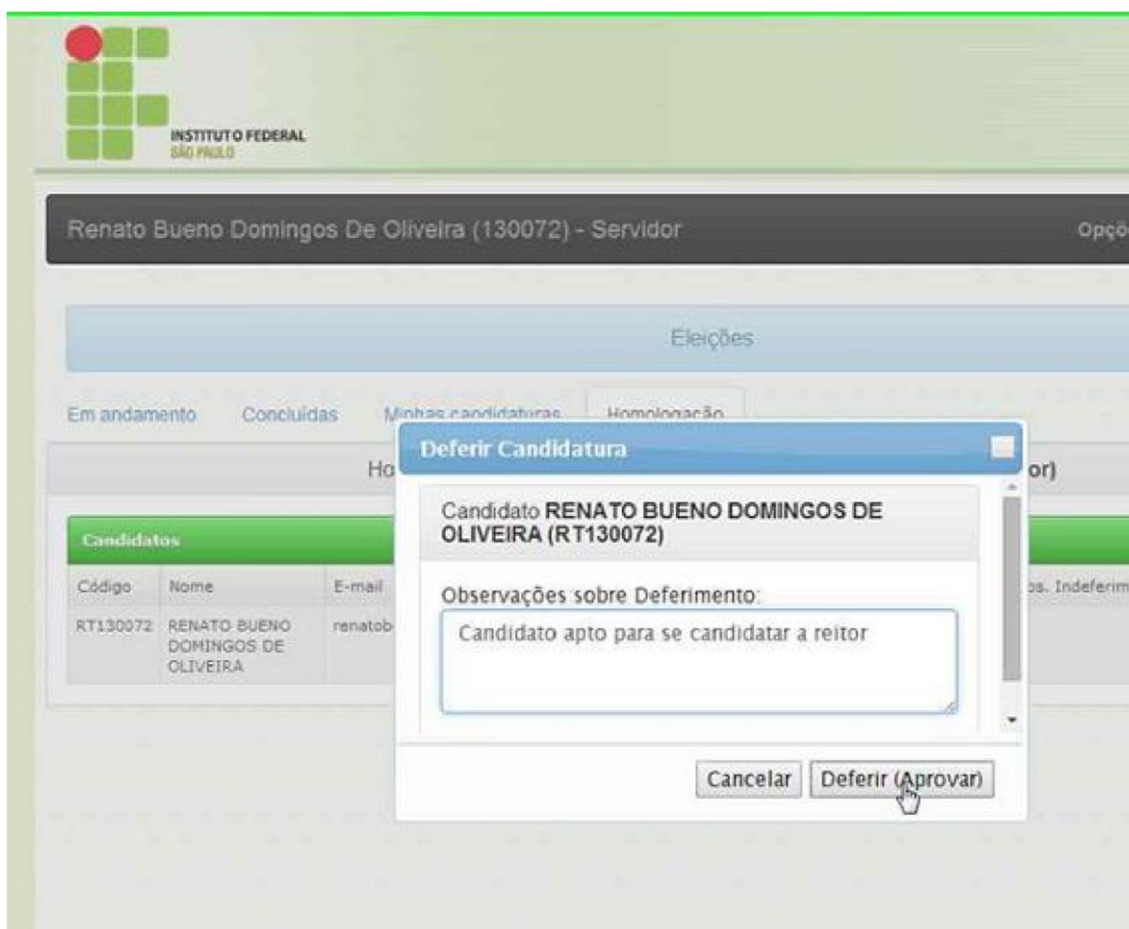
INSTITUTO FEDERAL
SÃO PAULO

Renato Bueno Domingos De Oliveira (130072) - Servidor

Opçõ

Eleições

Em andamento Concluídas Minhas candidaturas Homologação

Ho

or)

Candidatos

| Código | Nome | E-mail | |
|---|---|---|---|
| RT130072 | RENATO BUENO DOMINGOS DE OLIVEIRA | renatob | |

os. Indeferim

Deferir Candidatura

Candidato RENATO BUENO DOMINGOS DE OLIVEIRA (RT130072)

Observações sobre Deferimento:

Candidato apto para se candidatar a reitor

Cancelar Deferir (Aprovar)